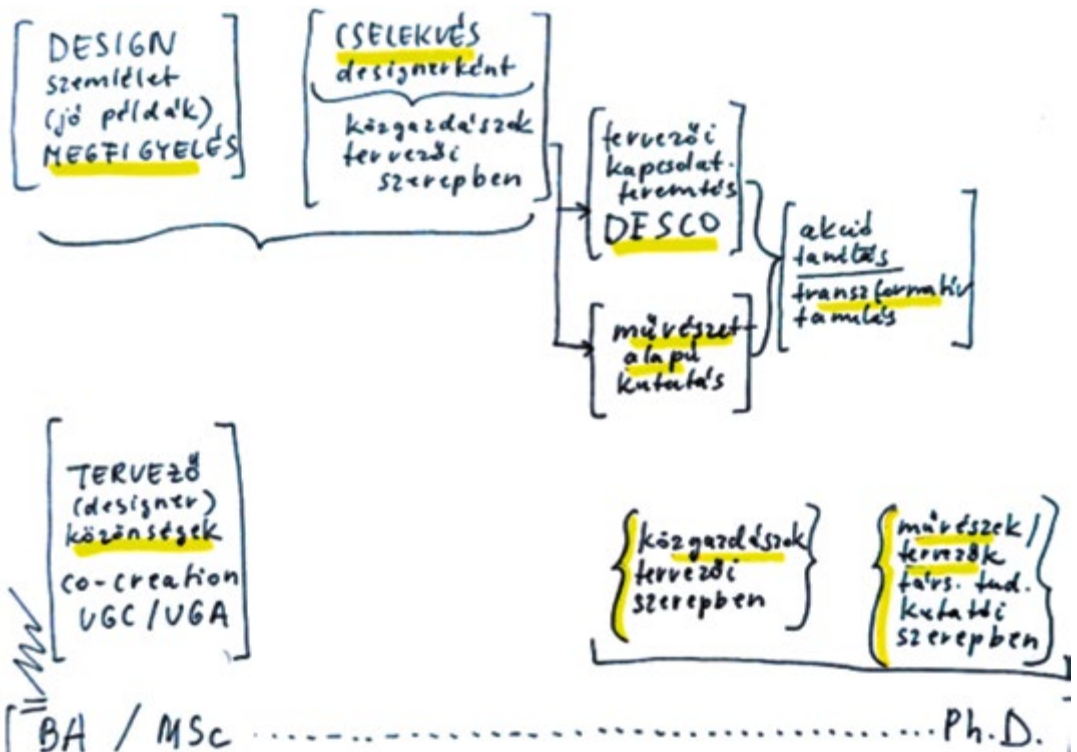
DESIGN szemlélet (jó példák) MEGFIGYELÉS

CSELEKVÉS designerként

közgazdászok tervezői szerepben

tervezői kapcsolat-teremtés DESCO

művészet-alapú kutatás

akció tanulás

transzformatív tanulás

TERVEZŐ (designer) közönségek co-creation UGC / UGA

közgazdászok tervezői szerepben

művészek / tervezők társ. tud. kutatói szerepben

BA / MSc .......................... Ph.D.